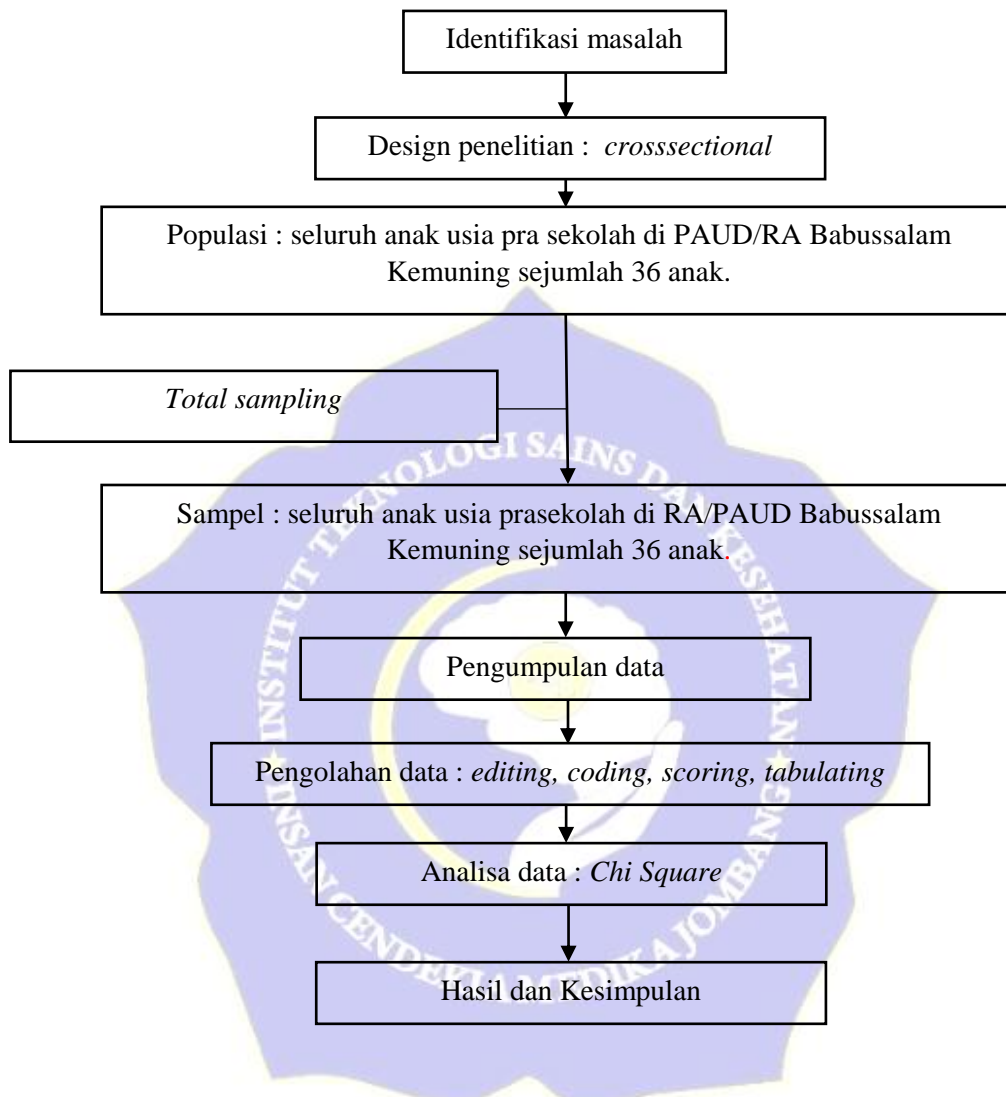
Identifikasi masalah

Design penelitian : *crosssectional*

Populasi : seluruh anak usia pra sekolah di PAUD/RA Babussalam Kemuning sejumlah 36 anak.

*Total sampling*

Sampel : seluruh anak usia prasekolah di RA/PAUD Babussalam Kemuning sejumlah 36 anak.

Pengumpulan data

Pengolahan data : *editing, coding, scoring, tabulating*

Analisa data : *Chi Square*

Hasil dan Kesimpulan

INSTITUT TEKNOLOGI SAINS DAN KESEHATAN INSAN CENDEKIA MEDIKA JOMBANG